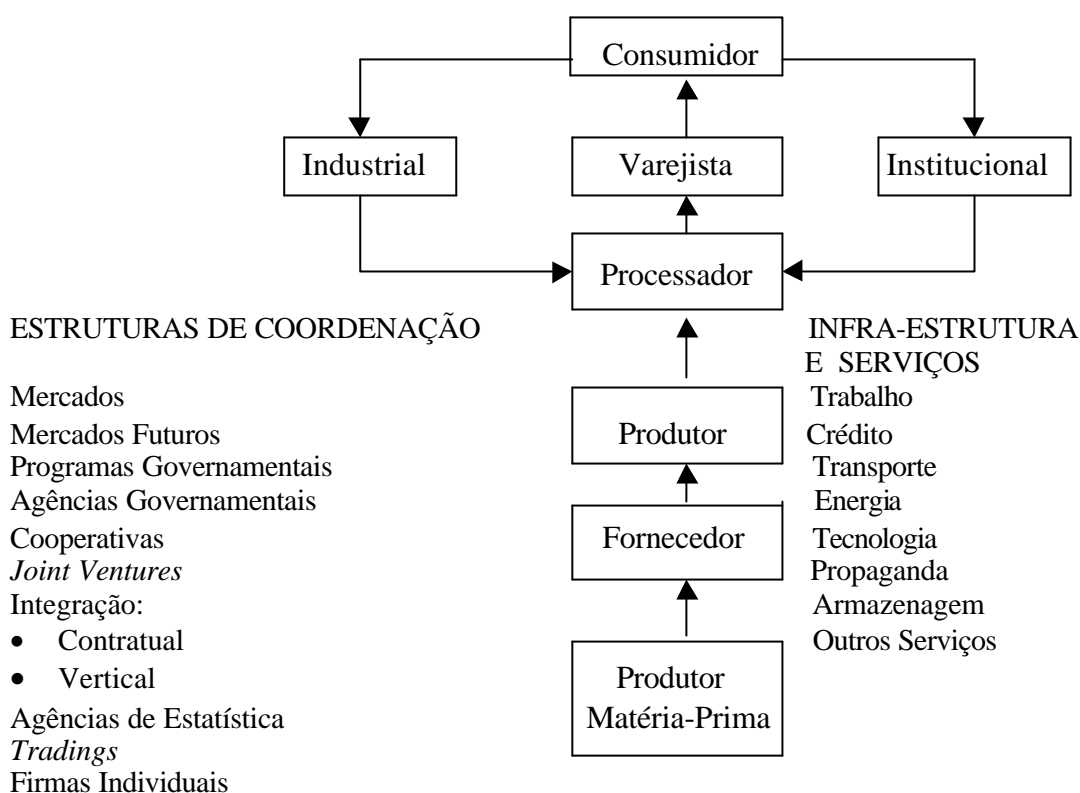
Consumidor

Industrial

Varejista

Institucional

Processador

ESTRUTURAS DE COORDENAÇÃO

Mercados
Mercados Futuros
Programas Governamentais
Agências Governamentais
Cooperativas
*Joint Ventures*
Integração:
• Contratual
• Vertical
Agências de Estatística
*Tradings*
Firmas Individuais

Produtor

Fornecedor

Produtor Matéria-Prima

INFRA-ESTRUTURA E SERVIÇOS
Trabalho
Crédito
Transporte
Energia
Tecnologia
Propaganda
Armazenagem
Outros Serviços